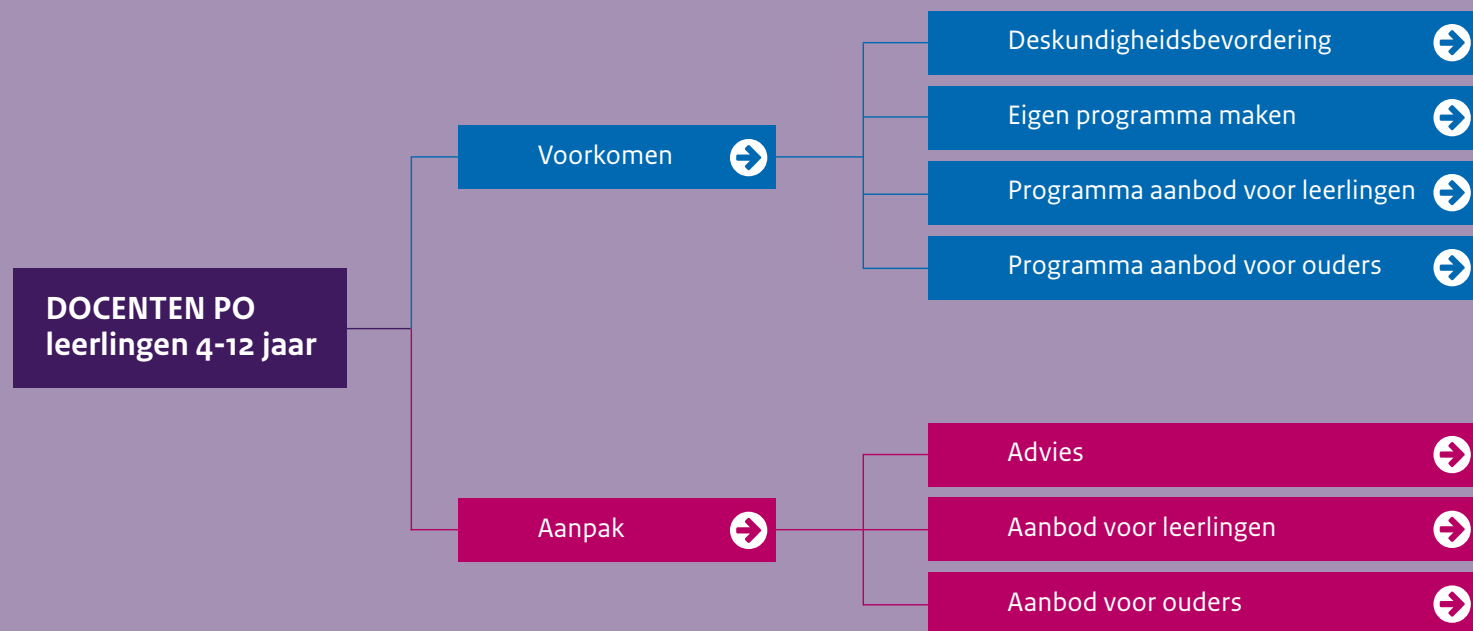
DOCENTEN PO
leerlingen 4-12 jaar

Voorkomen

Deskundigheidsbevordering

Eigen programma maken

Programma aanbod voor leerlingen

Programma aanbod voor ouders

Aanpak

Advies

Aanbod voor leerlingen

Aanbod voor ouders